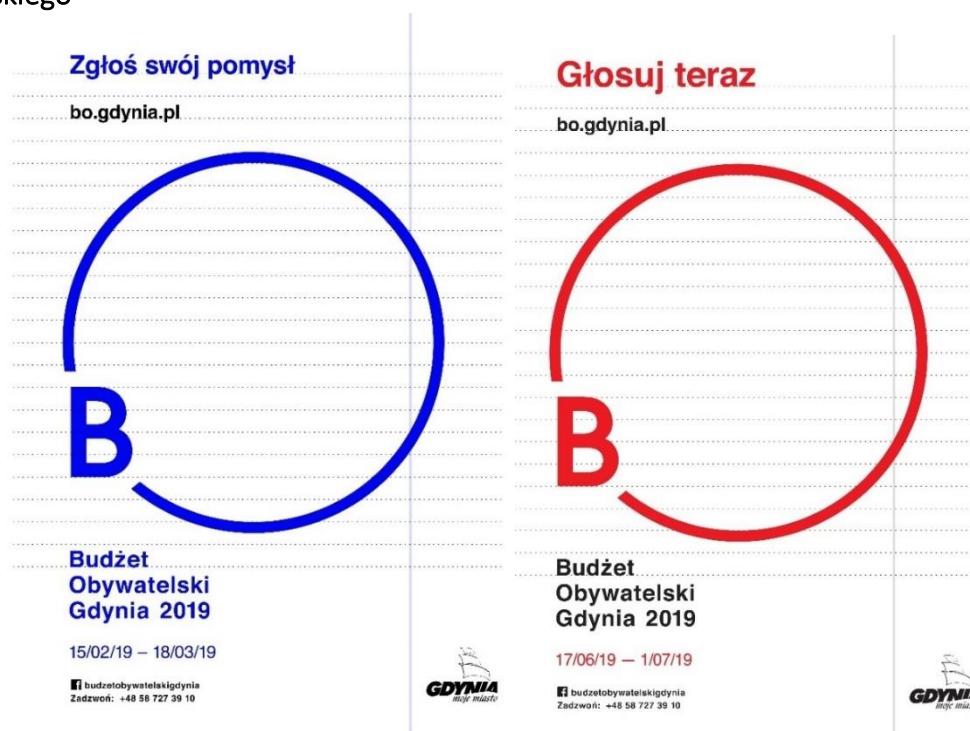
kiego

Zgłoś swój pomysł

bo.gdynia.pl

B

Budżet Obywatelski Gdynia 2019

15/02/19 – 18/03/19

budzetobywatelskigdynia
Zadzwoń: +48 58 727 39 10

GDYNIA moje miasto

Głosuj teraz

bo.gdynia.pl

B

Budżet Obywatelski Gdynia 2019

17/06/19 — 1/07/19

budzetobywatelskigdynia
Zadzwoń: +48 58 727 39 10

GDYNI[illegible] moje miasto